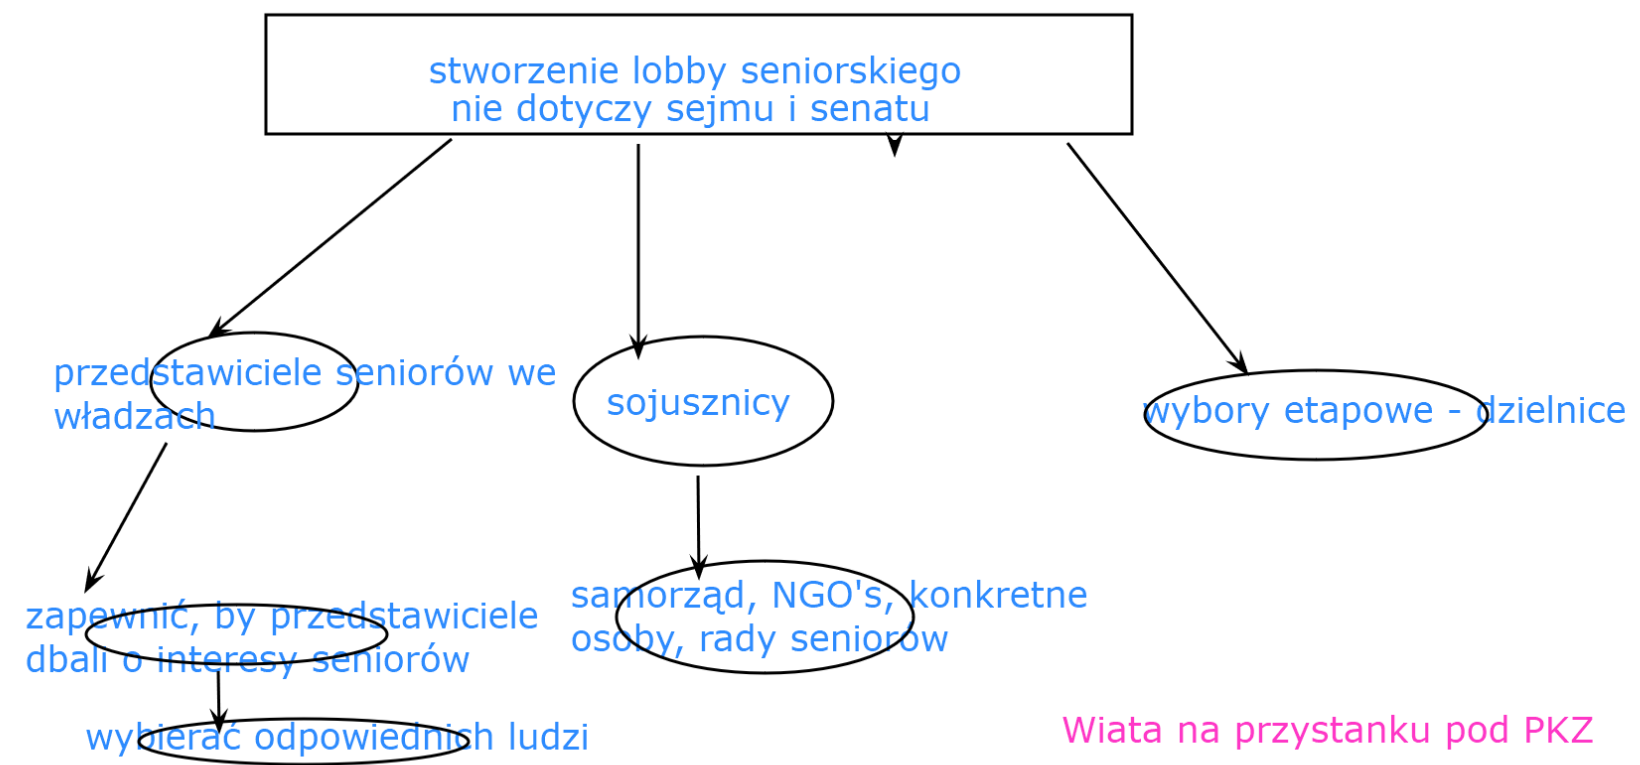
stworzenie lobby seniorskiego
nie dotyczy sejmu i senatu

przedstawiciele seniorów we władzach

sojusznicy

wybory etapowe - dzielnice

zapewnić, by przedstawiciele dbali o interesy seniorów

samorząd, NGO's, konkretne osoby, rady seniorów

wybierać odpowiednich ludzi

Wiata na przystanku pod PKZ